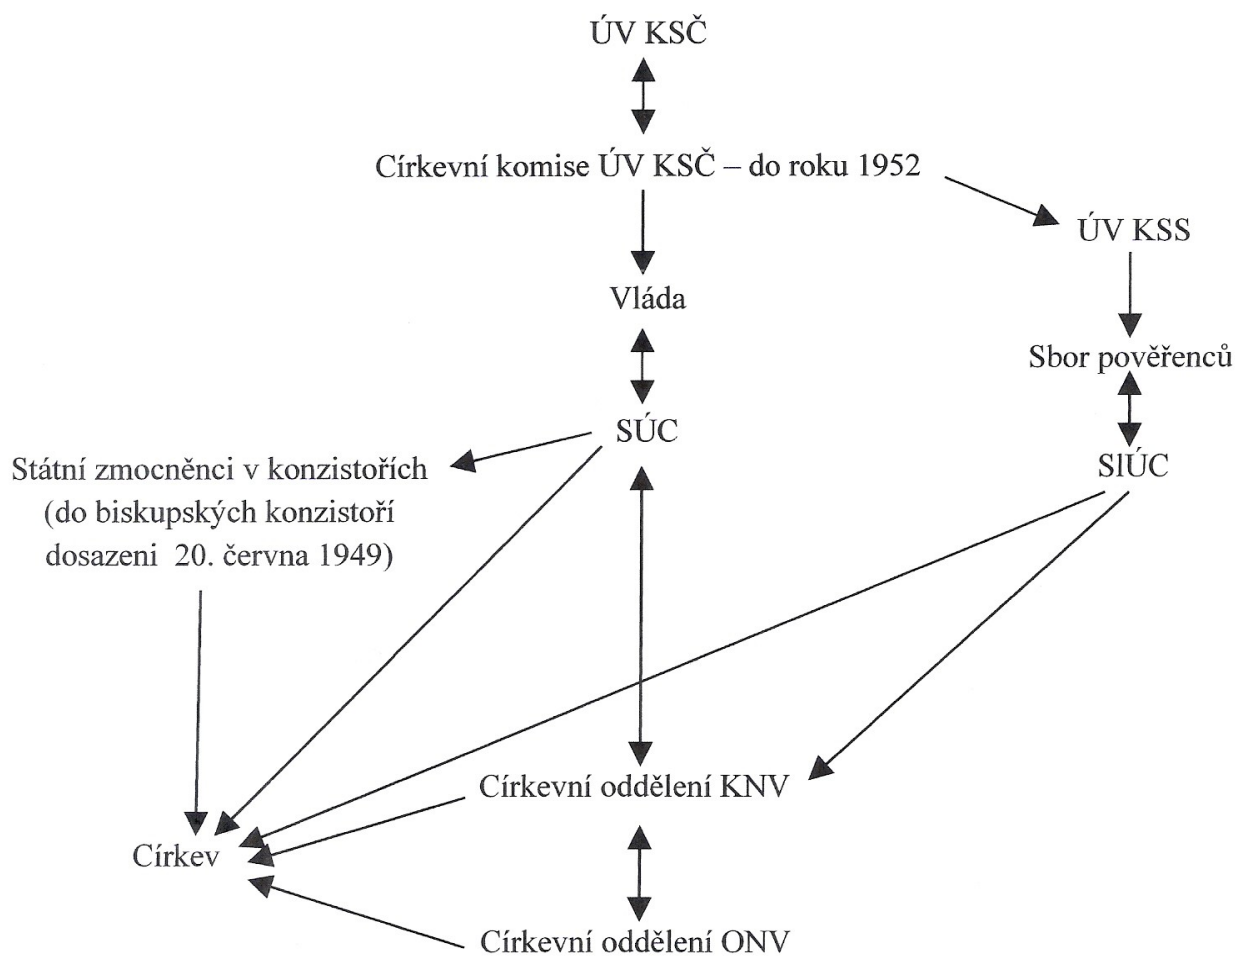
ÚV KSČ

Církevní komise ÚV KSČ – do roku 1952

ÚV KSS

Vláda

Sbor pověřenců

SÚC

SlÚC

Státní zmocněnci v konzistořích (do biskupských konzistoří dosazeni 20. června 1949)

Církevní oddělení KNV

Církev

Církevní oddělení ONV